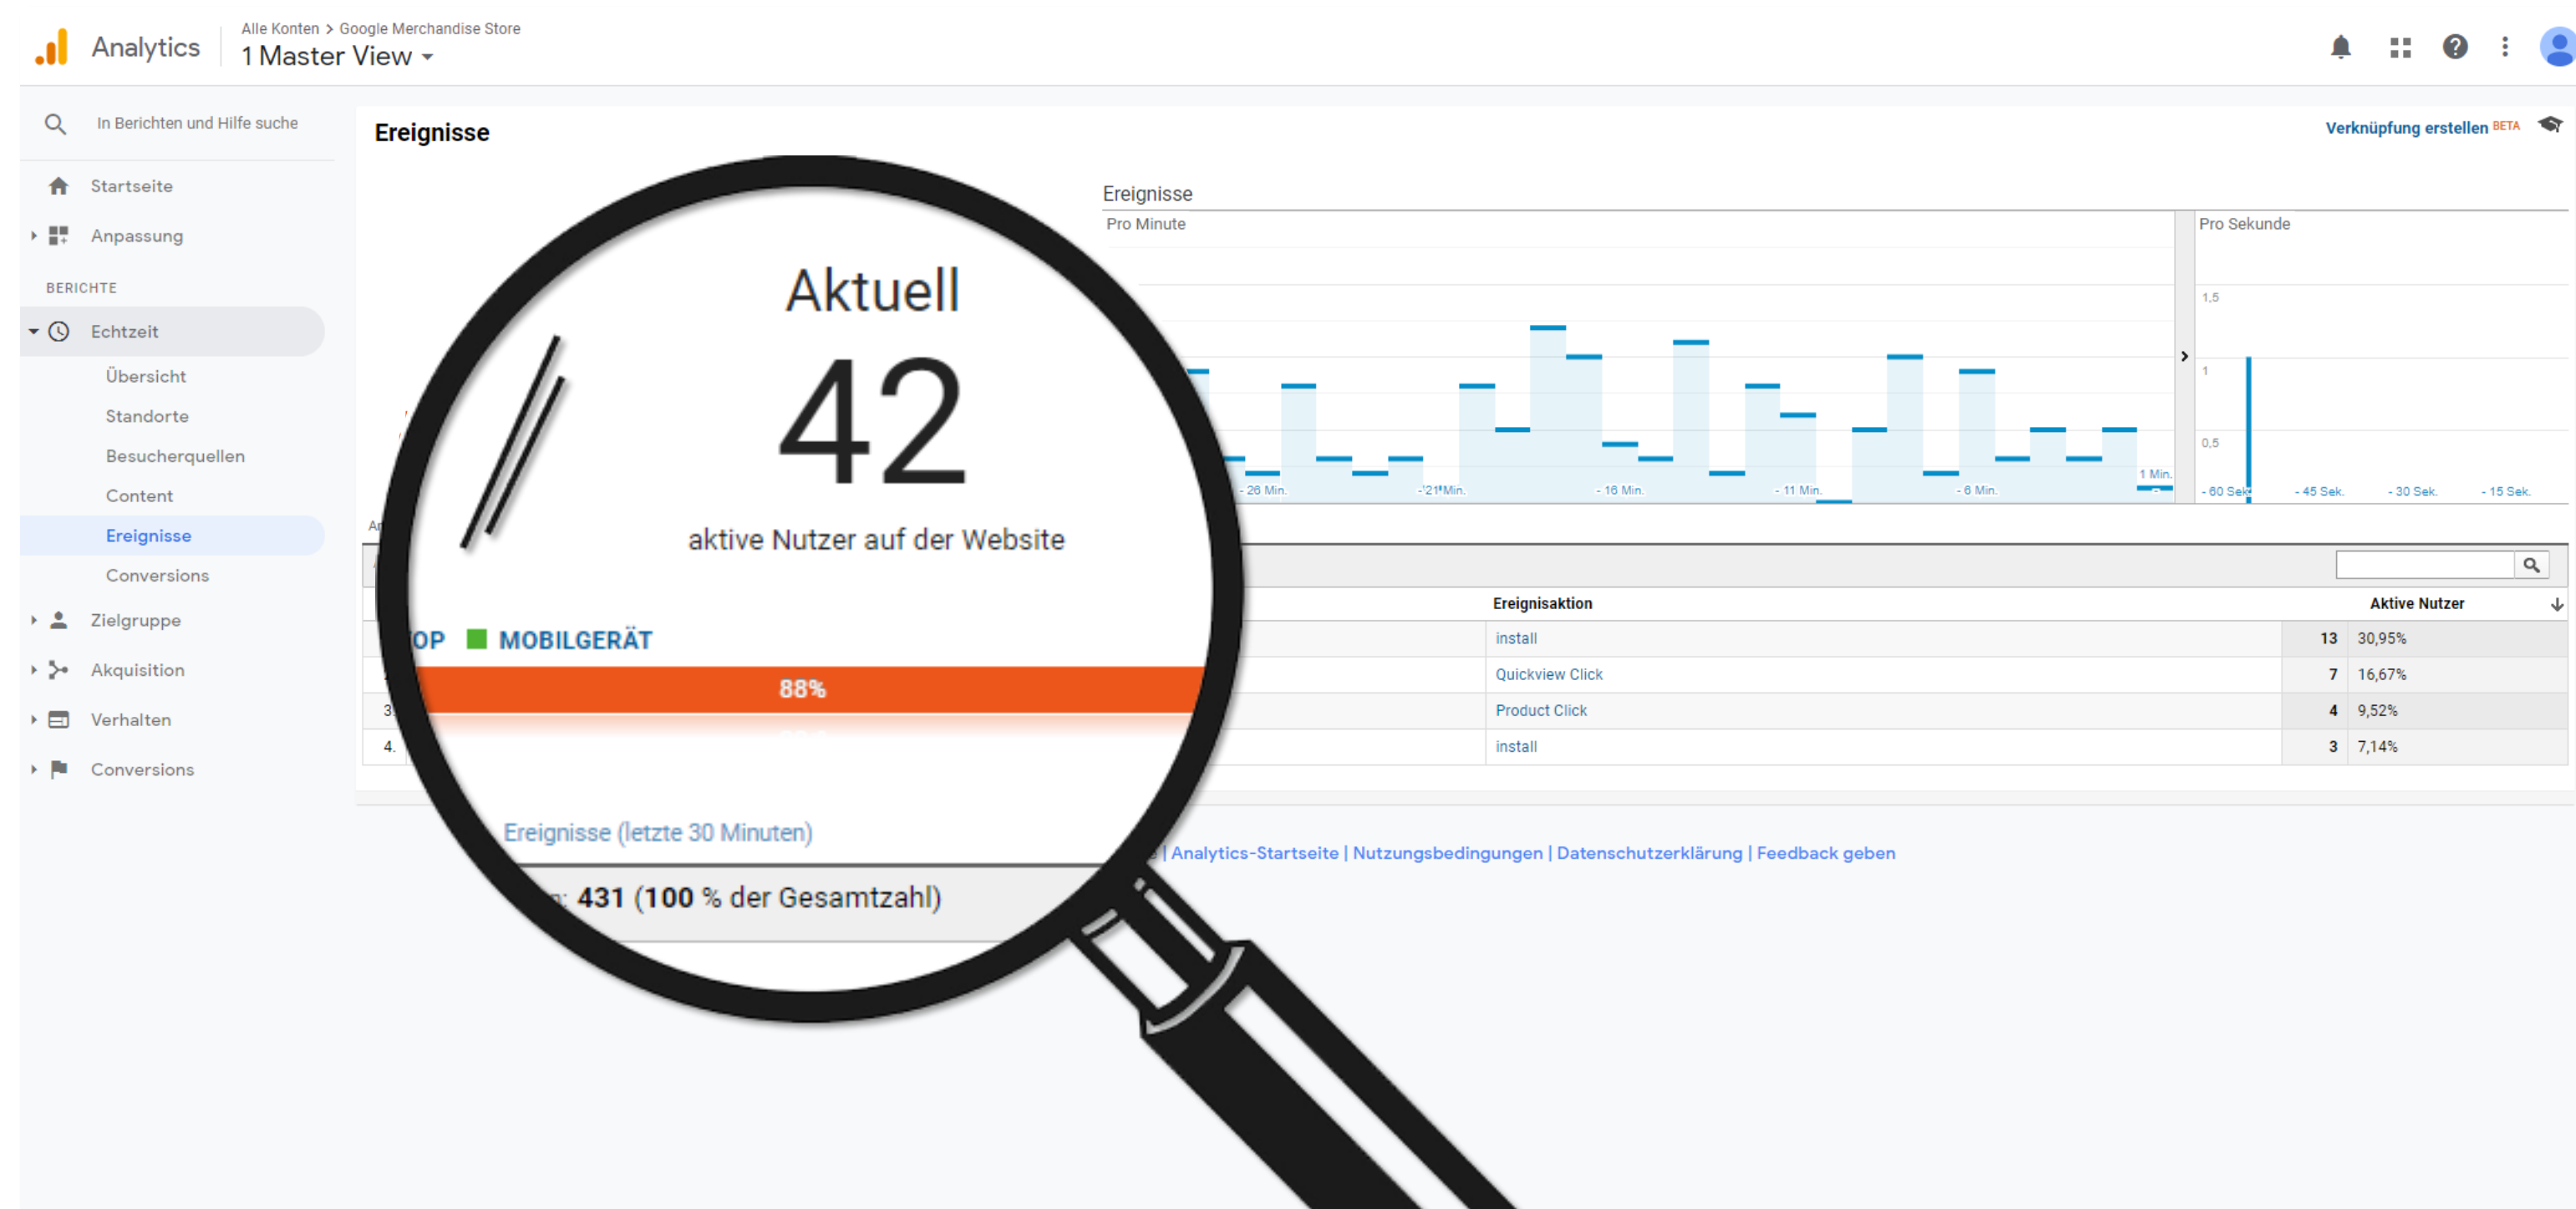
Analytics

Alle Konten > Google Merchandise Store
1 Master View

In Berichten und Hilfe suche

Startseite

Anpassung

BERICHTE

Echtzeit

Übersicht

Standorte

Besucherquellen

Content

Ereignisse

Conversions

Zielgruppe

Akquisition

Verhalten

Conversions

Ereignisse

Verknüpfung erstellen BETA

Aktuell

42

aktive Nutzer auf der Website

OP MOBILGERÄT

88%

Ereignisse (letzte 30 Minuten)

: 431 (100 % der Gesamtzahl)

Ereignisse

Pro Minute

Pro Sekunde

1,5

1

0,5

- 26 Min. - 21 Min. - 16 Min. - 11 Min. - 6 Min. 1 Min.

- 60 Sek. - 45 Sek. - 30 Sek. - 15 Sek.

| | Ereignisaktion | Aktive Nutzer | |
|---|---|---|---|
| | install | 13 | 30,95% |
| | Quickview Click | 7 | 16,67% |
| 3 | Product Click | 4 | 9,52% |
| 4. | install | 3 | 7,14% |

| Analytics-Startseite | Nutzungsbedingungen | Datenschutzerklärung | Feedback geben